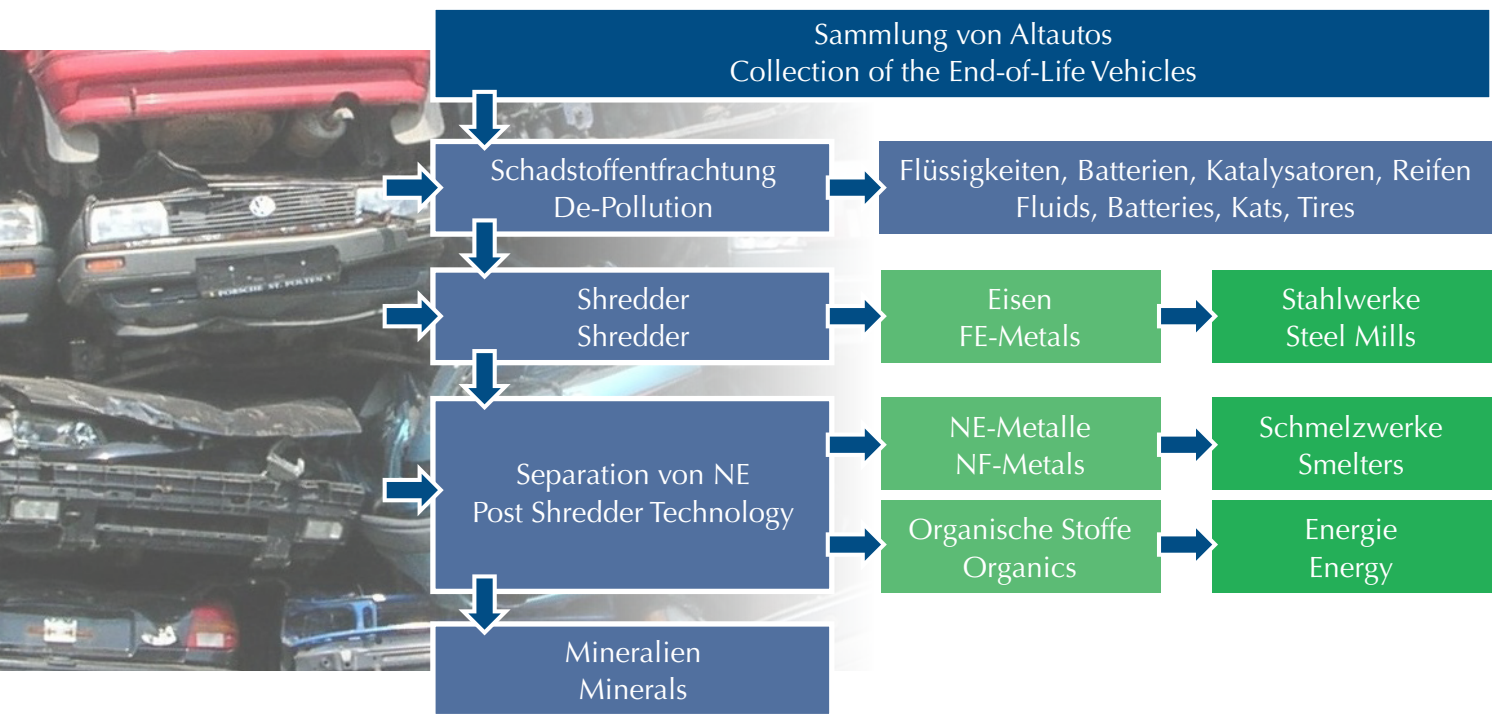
Sammlung von Altautos
Collection of the End-of-Life Vehicles

Schadstoffentfrachtung
De-Pollution

Flüssigkeiten, Batterien, Katalysatoren, Reifen
Fluids, Batteries, Kats, Tires

Shredder
Shredder

Eisen
FE-Metals

Stahlwerke
Steel Mills

Separation von NE
Post Shredder Technology

NE-Metalle
NF-Metals

Schmelzwerke
Smelters

Organische Stoffe
Organics

Energie
Energy

Mineralien
Minerals

PORSCHE ST. PÖLTEN